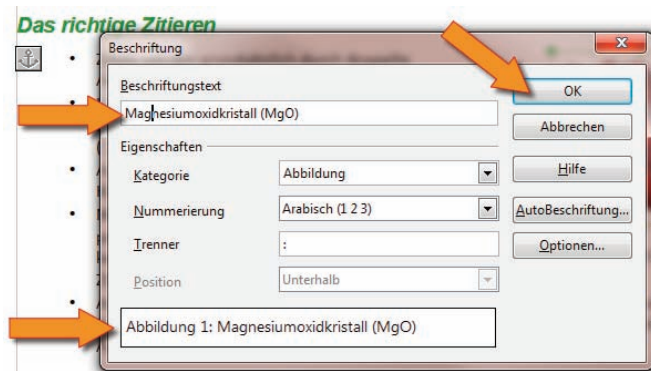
Das richtige Zitieren

Beschriftung

Beschriftungstext

Magnesiumoxidkristall (MgO)

Eigenschaften

Kategorie Abbildung

Nummerierung Arabisch (1 2 3)

Trenner :

Position Unterhalb

Abbildung 1: Magnesiumoxidkristall (MgO)

OK

Abbrechen

Hilfe

AutoBeschriftung...

Optionen...